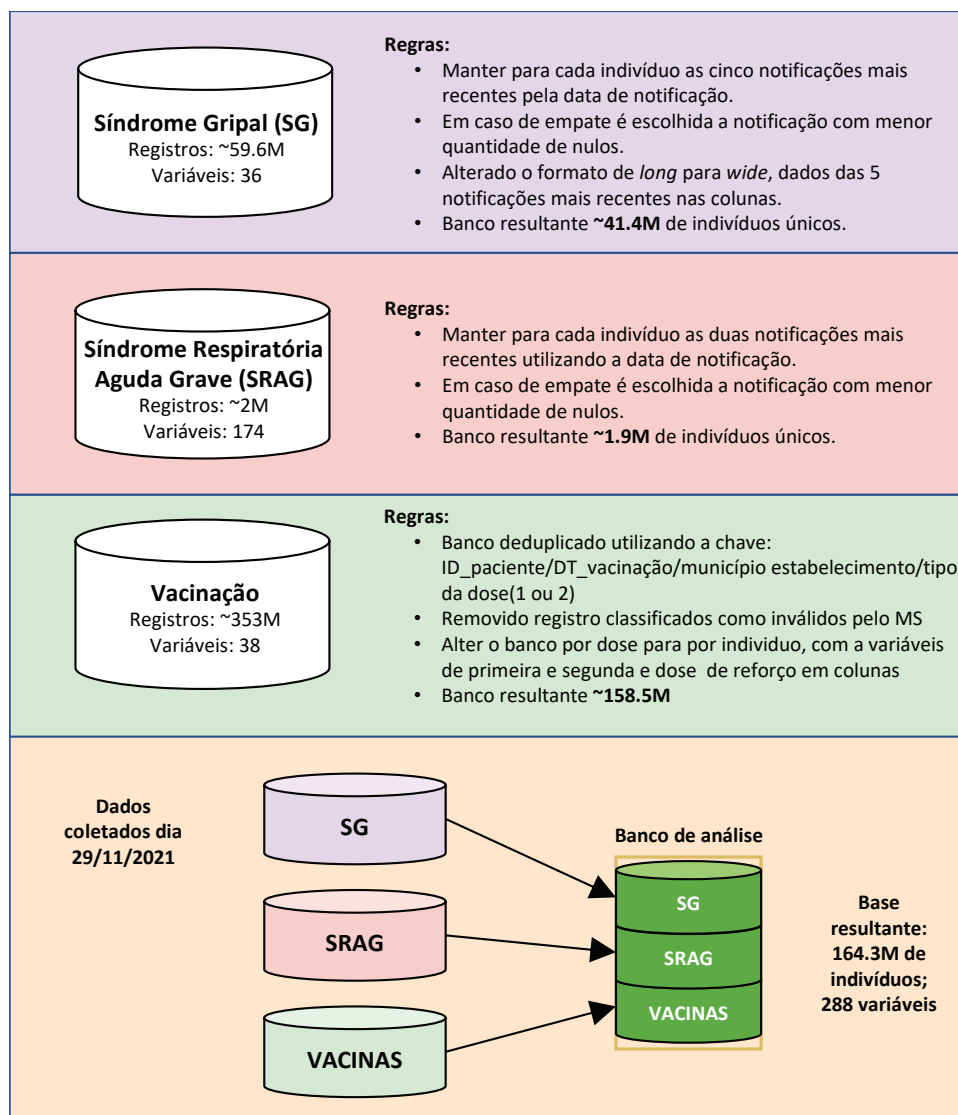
Síndrome Gripal (SG)
Registros: ~59.6M
Variáveis: 36

Regras:
• Manter para cada indivíduo as cinco notificações mais recentes pela data de notificação.
• Em caso de empate é escolhida a notificação com menor quantidade de nulos.
• Alterado o formato de *long* para *wide*, dados das 5 notificações mais recentes nas colunas.
• Banco resultante **~41.4M** de indivíduos únicos.

Síndrome Respiratória Aguda Grave (SRAG)
Registros: ~2M
Variáveis: 174

Regras:
• Manter para cada indivíduo as duas notificações mais recentes utilizando a data de notificação.
• Em caso de empate é escolhida a notificação com menor quantidade de nulos.
• Banco resultante **~1.9M** de indivíduos únicos.

Vacinação
Registros: ~353M
Variáveis: 38

Regras:
• Banco deduplicado utilizando a chave: ID_paciente/DT_vacinação/município estabelecimento/tipo da dose(1 ou 2)
• Removido registro classificados como inválidos pelo MS
• Alter o banco por dose para por individuo, com a variáveis de primeira e segunda e dose de reforço em colunas
• Banco resultante **~158.5M**

Dados coletados dia 29/11/2021

SG

SRAG

VACINAS

Banco de análise

SG
SRAG
VACINAS

Base resultante: 164.3M de indivíduos; 288 variáveis